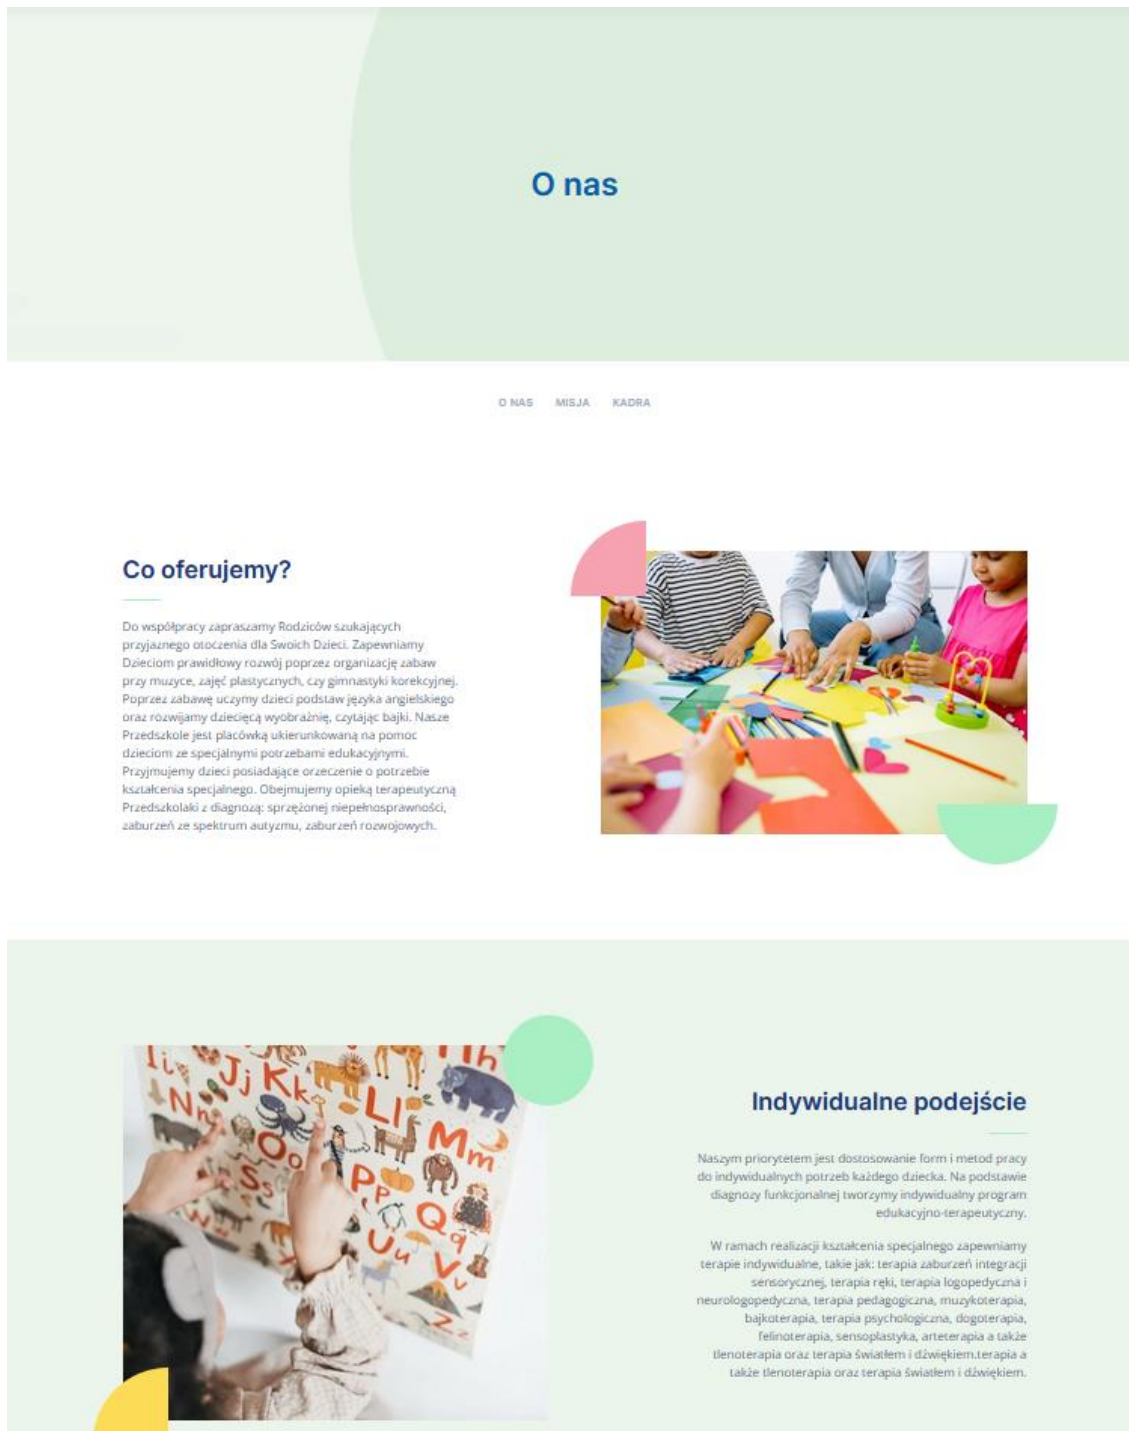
O nas

O NAS MISJA KADRA

Co oferujemy?

Do współpracy zapraszamy Rodziców szukających przyjaznego otoczenia dla Swoich Dzieci. Zapewniamy Dzieciom prawidłowy rozwój poprzez organizację zabaw przy muzyce, zajęć plastycznych, czy gimnastyki korekcyjnej. Poprzez zabawę uczymy dzieci podstaw języka angielskiego oraz rozwijamy dziecięcą wyobraźnię, czytając bajki. Nasze Przedszkole jest placówką ukierunkowaną na pomoc dzieciom ze specjalnymi potrzebami edukacyjnymi. Przyjmujemy dzieci posiadające orzeczenie o potrzebie kształcenia specjalnego. Obejmujemy opieką terapeutyczną Przedszkolaki z diagnozą: sprzężonej niepełnosprawności, zaburzeń ze spektrum autyzmu, zaburzeń rozwojowych.

Indywidualne podejście

Naszym priorytetem jest dostosowanie form i metod pracy do indywidualnych potrzeb każdego dziecka. Na podstawie diagnozy funkcjonalnej tworzymy indywidualny program edukacyjno-terapeutyczny.

W ramach realizacji kształcenia specjalnego zapewniamy terapie indywidualne, takie jak: terapia zaburzeń integracji sensorycznej, terapia ręki, terapia logopedyczna i neurologopedyczna, terapia pedagogiczna, muzykoterapia, bajkoterapia, terapia psychologiczna, dogoterapia, felinoterapia, sensoplastyka, arteterapia a także tlenoterapia oraz terapia światłem i dźwiękiem.terapia a także tlenoterapia oraz terapia światłem i dźwiękiem.